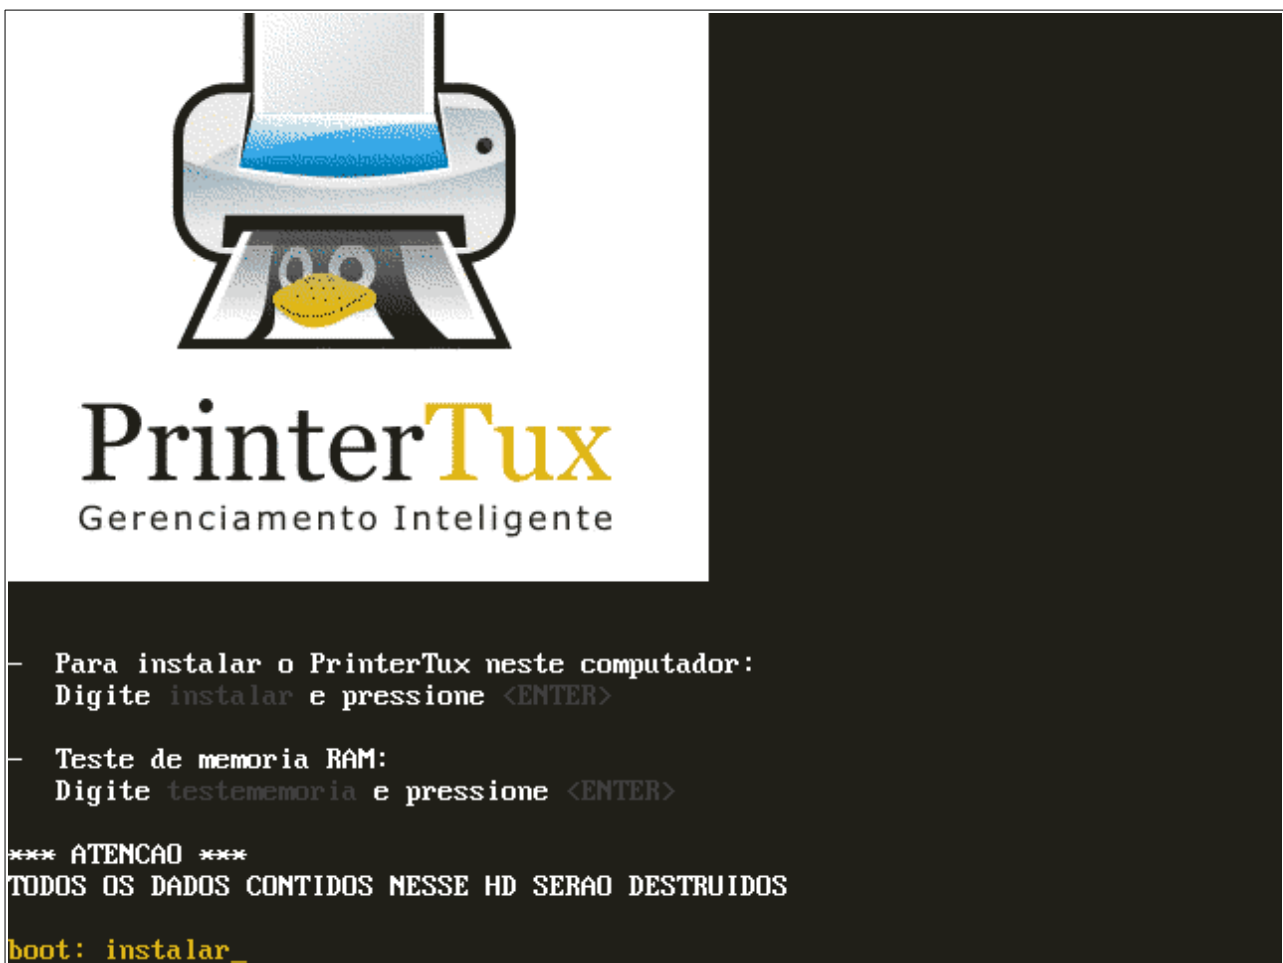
PrinterTux
Gerenciamento Inteligente

- Para instalar o PrinterTux neste computador:
Digite instalar e pressione <ENTER>

- Teste de memoria RAM:
Digite testememoria e pressione <ENTER>

*** ATENCAO ***
TODOS OS DADOS CONTIDOS NESSE HD SERAO DESTRUIDOS

boot: instalar_